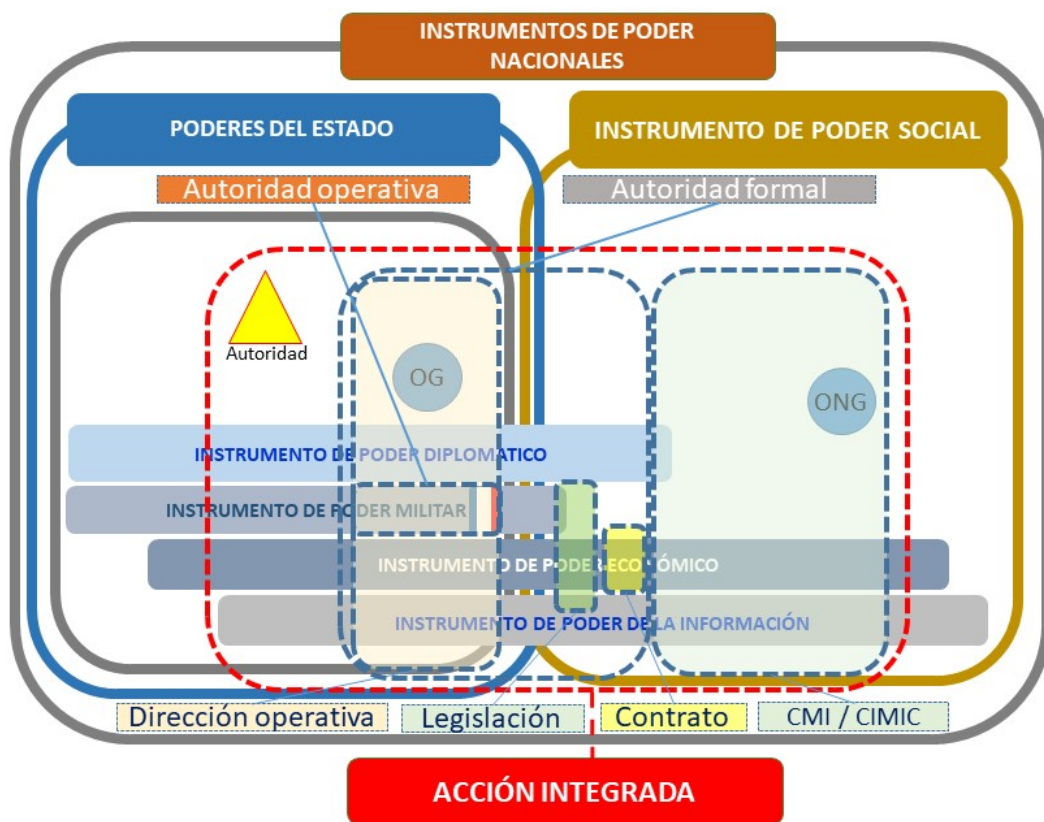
INSTRUMENTOS DE PODER NACIONALES

PODERES DEL ESTADO

INSTRUMENTO DE PODER SOCIAL

Autoridad operativa

Autoridad formal

Autoridad

OG

ONG

INSTRUMENTO DE PODER DIPLOMATICO

INSTRUMENTO DE PODER MILITAR

INSTRUMENTO DE PODER ECONÓMICO

INSTRUMENTO DE PODER DE LA INFORMACIÓN

Dirección operativa

Legislación

Contrato

CMI / CIMIC

ACCIÓN INTEGRADA